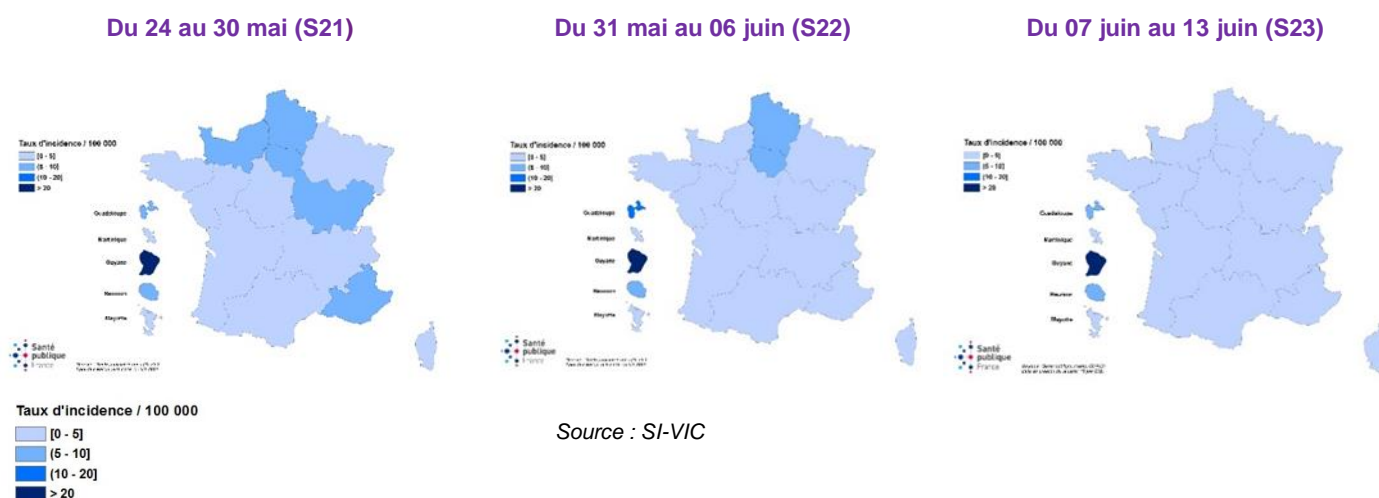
Du 24 au 30 mai (S21)

Du 31 mai au 06 juin (S22)

Du 07 juin au 13 juin (S23)

Taux d'incidence / 100 000
[0 - 5]
(5 - 10]
(10 - 20]
> 20

Guadeloupe
Martinique
Guyane
Réunion
Mayotte

Santé publique France

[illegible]

Taux d'incidence / 100 000
[0 - 5]
(5 - 10]
(10 - 20]
> 20

Guadeloupe
Martinique
Guyane
Réunion
Mayotte

Santé publique France

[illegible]

Taux d'incidence / 100 000
[0 - 5]
(5 - 10]
(10 - 20]
> 20

Guadeloupe
Martinique
Guyane
Réunion
Mayotte

Santé publique France

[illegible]

Taux d'incidence / 100 000
[0 - 5]
(5 - 10]
(10 - 20]
> 20

Source : SI-VIC